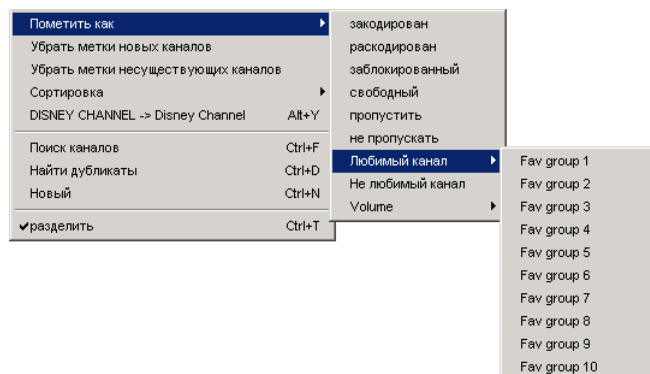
Пометить как
Убрать метки новых каналов
Убрать метки несуществующих каналов
Сортировка
DISNEY CHANNEL -> Disney Channel Alt+Y

Поиск каналов Ctrl+F
Найти дубликаты Ctrl+D
Новый Ctrl+N

✔разделить Ctrl+T

закодирован
раскодирован
заблокированный
свободный
пропустить
не пропускать
Любимый канал
Не любимый канал
Volume

Fav group 1
Fav group 2
Fav group 3
Fav group 4
Fav group 5
Fav group 6
Fav group 7
Fav group 8
Fav group 9
Fav group 10